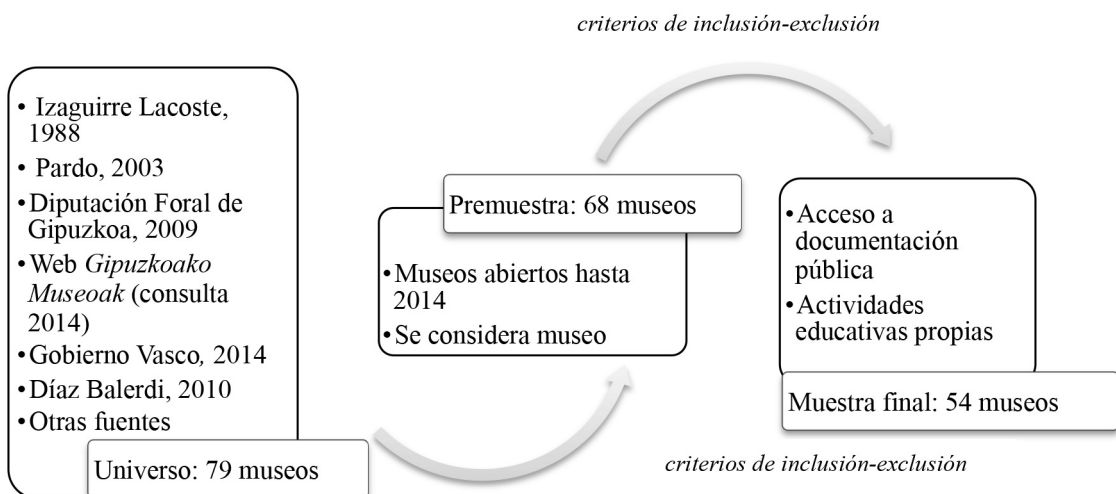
criterios de inclusión-exclusión

- Izaguirre Lacoste, 1988
- Pardo, 2003
- Diputación Foral de Gipuzkoa, 2009
- Web *Gipuzkoako Museoak* (consulta 2014)
- Gobierno Vasco, 2014
- Díaz Balerdi, 2010
- Otras fuentes

Universo: 79 museos

Premuestra: 68 museos

- Museos abiertos hasta 2014
- Se considera museo

- Acceso a documentación pública
- Actividades educativas propias

Muestra final: 54 museos

criterios de inclusión-exclusión